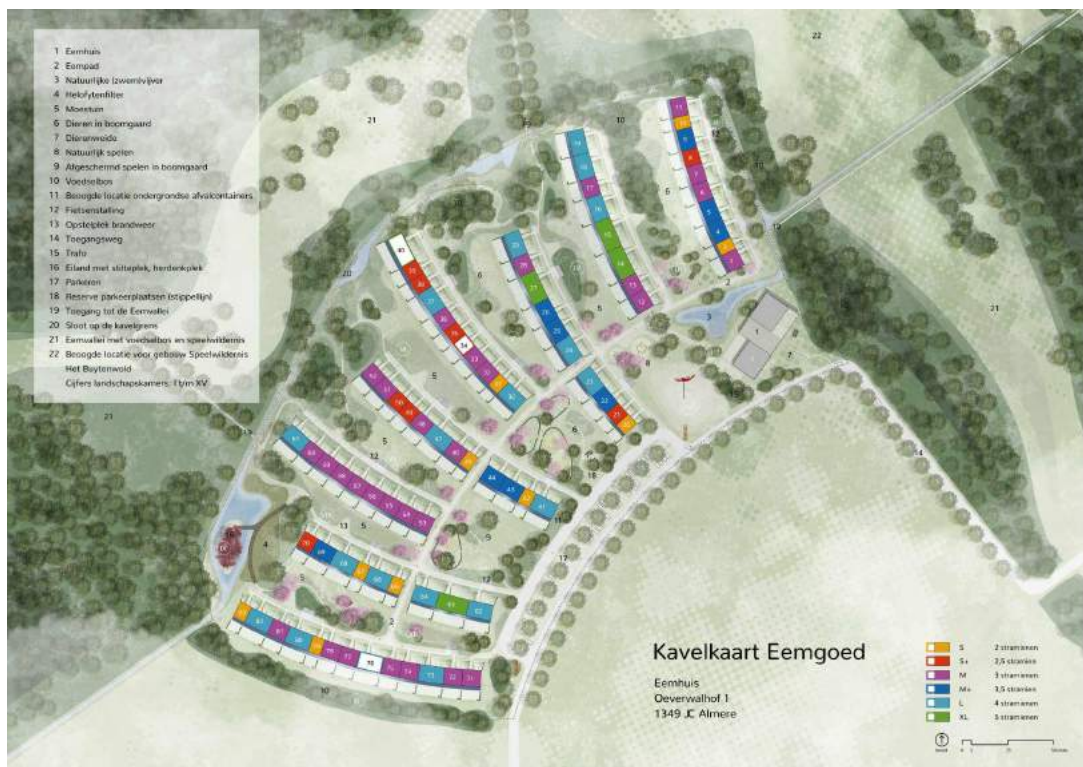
1 Eemhuis
2 Eempad
3 Natuurlijke (zwem)vijver
4 Helofytenfilter
5 Moestuin
6 Dieren in boomgaard
7 Dierenweide
8 Natuurlijk spelen
9 Afgeschermd spelen in boomgaard
10 Voedselbos
11 Beoogde locatie ondergrondse afvalcontainers
12 Fietsenstalling
13 Opstelplek brandweer
14 Toegangsweg
15 Trafo
16 Eiland met stilteplek, herdenkplek
17 Parkeren
18 Reserve parkeerplaatsen (stippellijn)
19 Toegang tot de Eemvallei
20 Sloot op de kavelgrens
21 Eemvallei met voedselbos en speelwildernis
22 Beoogde locatie voor gebouw Speelwildernis
Het Buytenwold
Cijfers landschapskamers: I t/m XV

Kavelkaart Eemgoed

Eemhuis
Oeverwalhof 1
1349 JC Almere

| | |
|---|---|
| S | 2 stramienen |
| S+ | 2,5 stramienen |
| M | 3 stramienen |
| M+ | 3,5 stramienen |
| L | 4 stramienen |
| XL | 5 stramienen |

22 21 21 21 10 10 20 14 17 12 13 5 4 3 7 8 9 6 1 2 11

80 54 10

0 5 25 50 meter